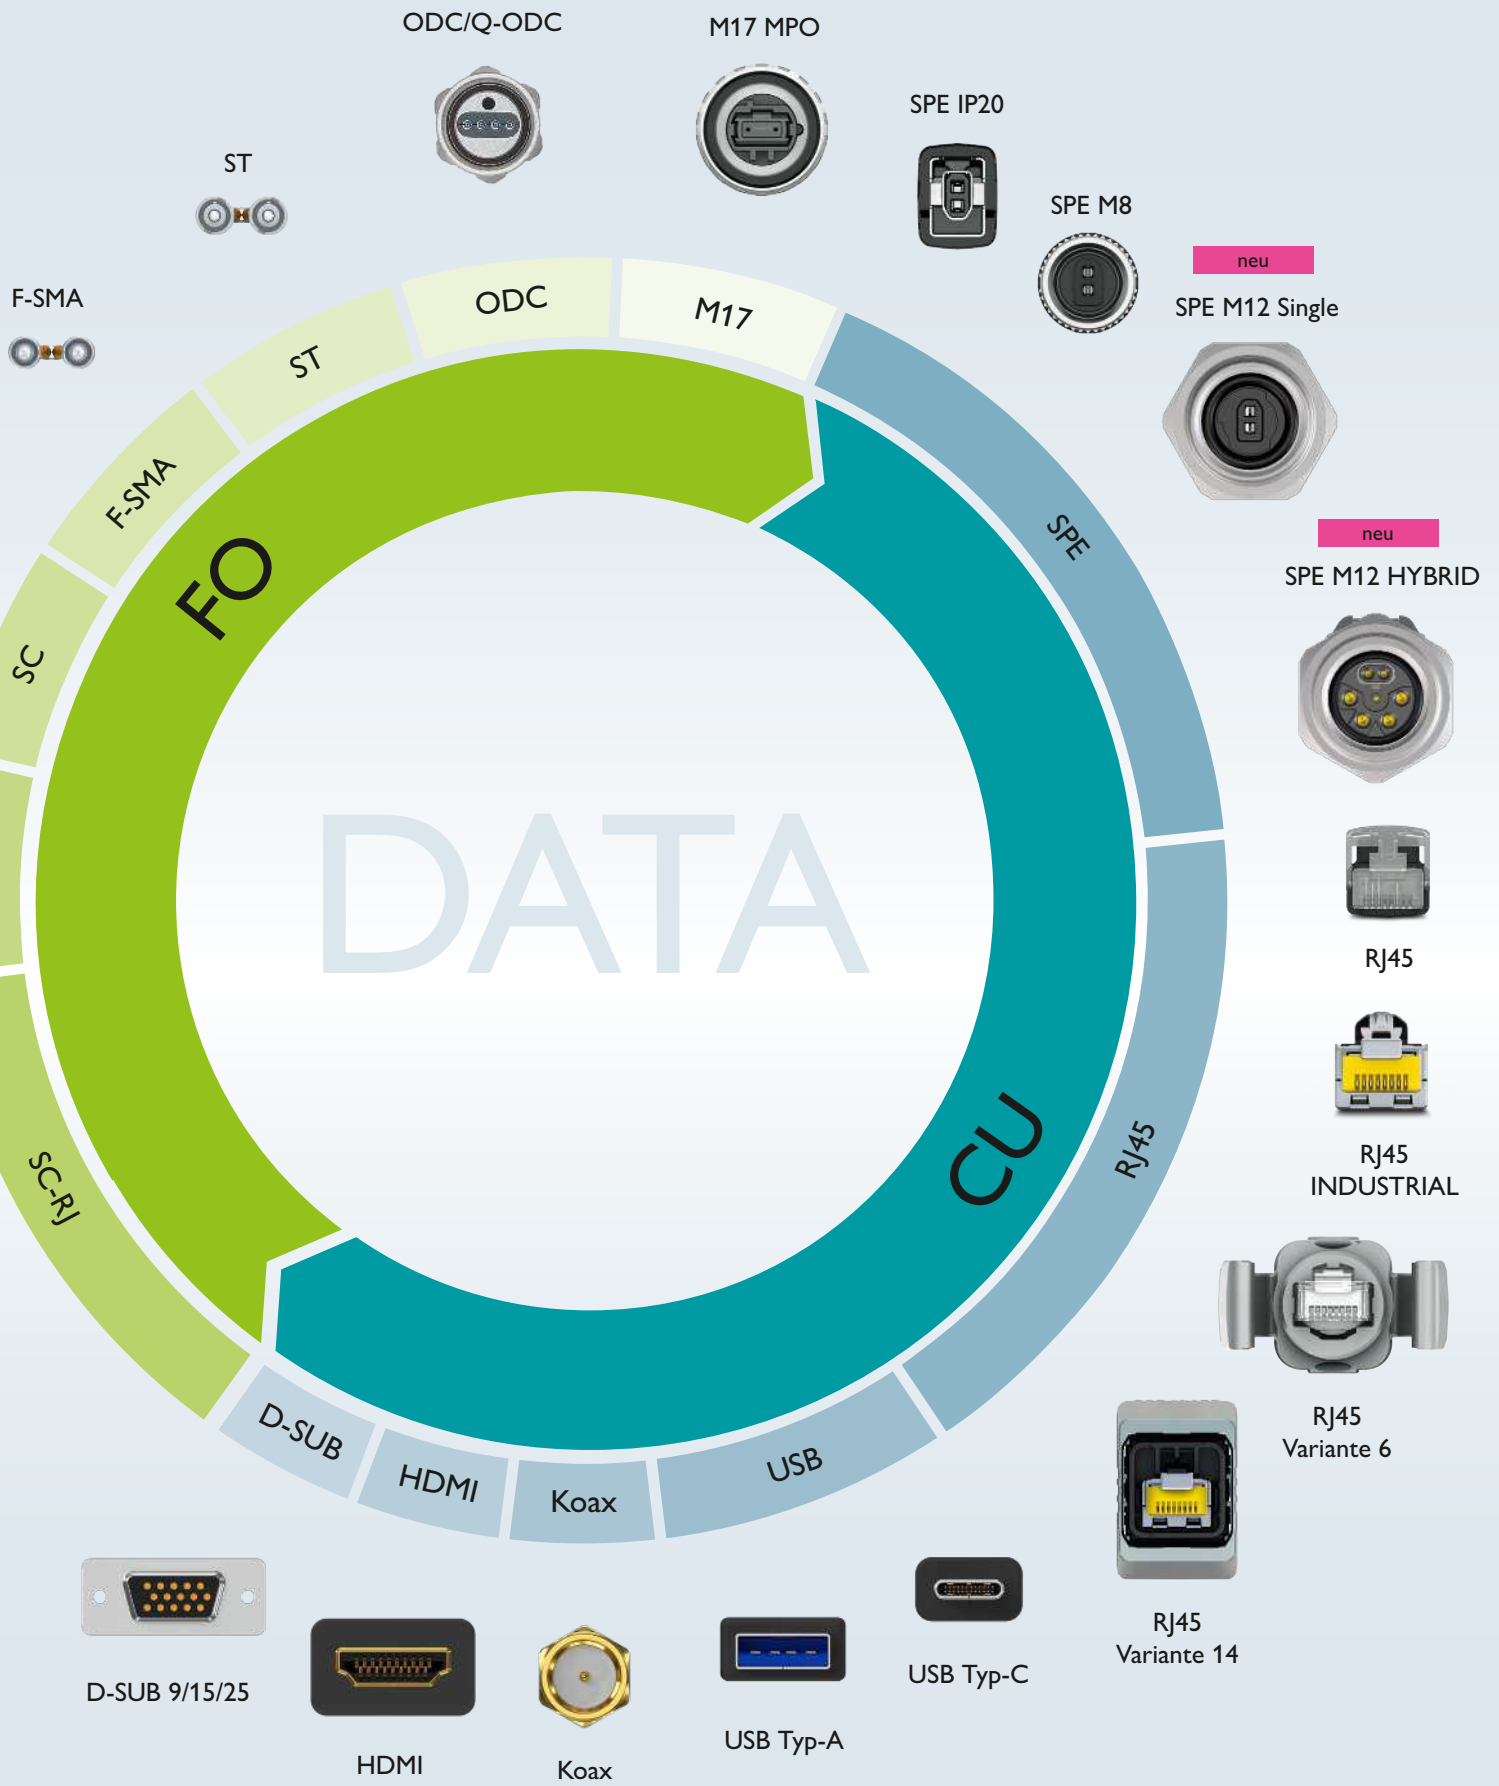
ODC/Q-ODC

M17 MPO

SPE IP20

ST

SPE M8

neu

SPE M12 Single

F-SMA

ODC

M17

ST

F-SMA

FO

SPE

neu

SPE M12 HYBRID

SC

DATA

RJ45

RJ45 INDUSTRIAL

CU

RJ45

SC-RJ

RJ45 Variante 6

D-SUB

HDMI

Koax

USB

RJ45 Variante 14

D-SUB 9/15/25

HDMI

Koax

USB Typ-A

USB Typ-C